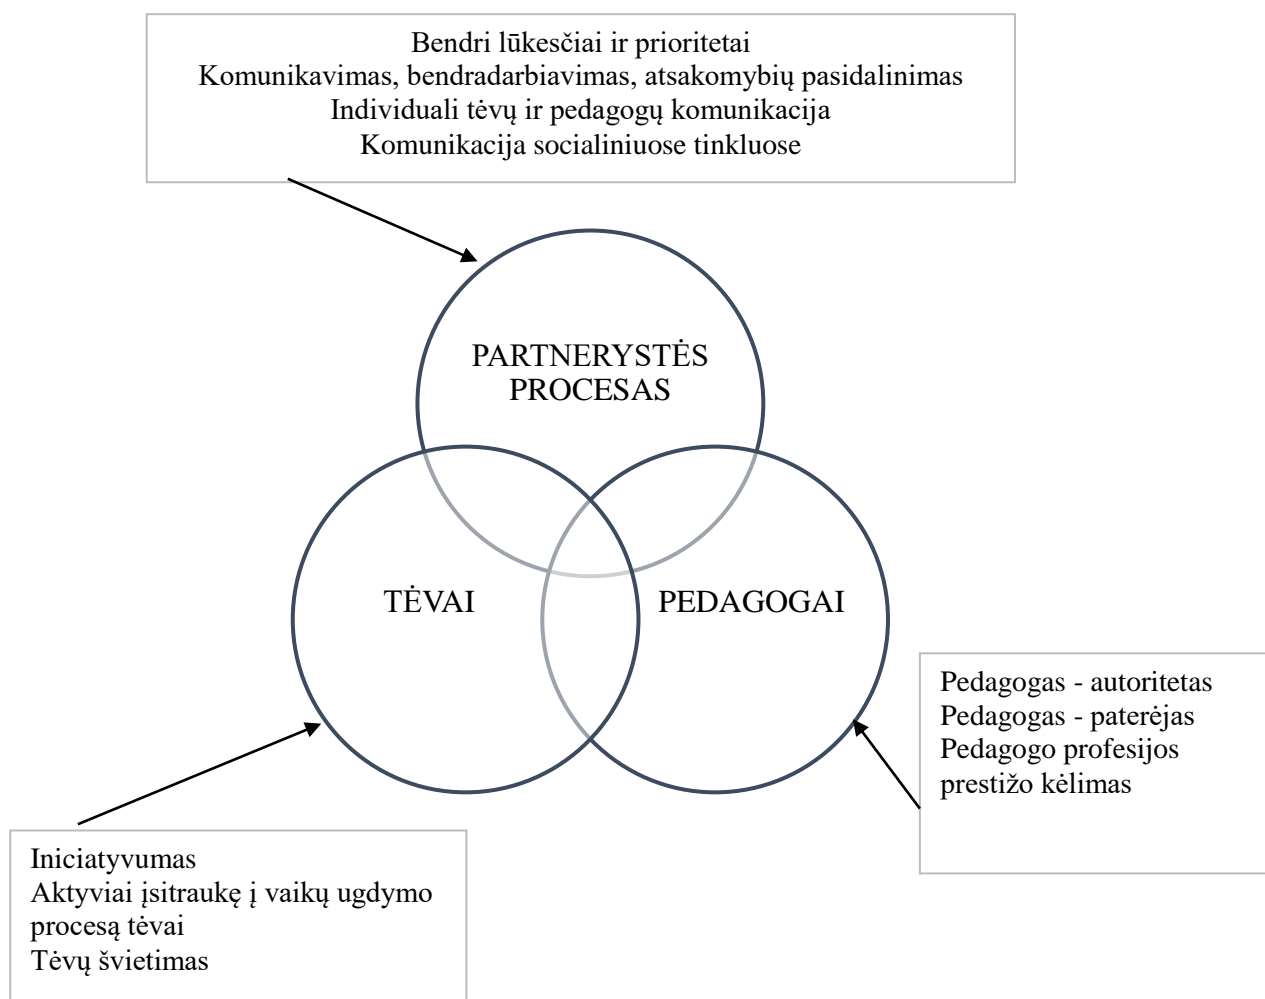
Bendri lūkesčiai ir prioritetai
Komunikavimas, bendradarbiavimas, atsakomybių pasidalinimas
Individuali tėvų ir pedagogų komunikacija
Komunikacija socialiniuose tinkluose

PARTNERYSTĖS PROCESAS

TĖVAI

PEDAGOGAI

Pedagogas - autoritetas
Pedagogas - paterėjas
Pedagogo profesijos prestižo kėlimas

Iniciatyvumas
Aktyviai įsitraukę į vaikų ugdymo procesą tėvai
Tėvų švietimas